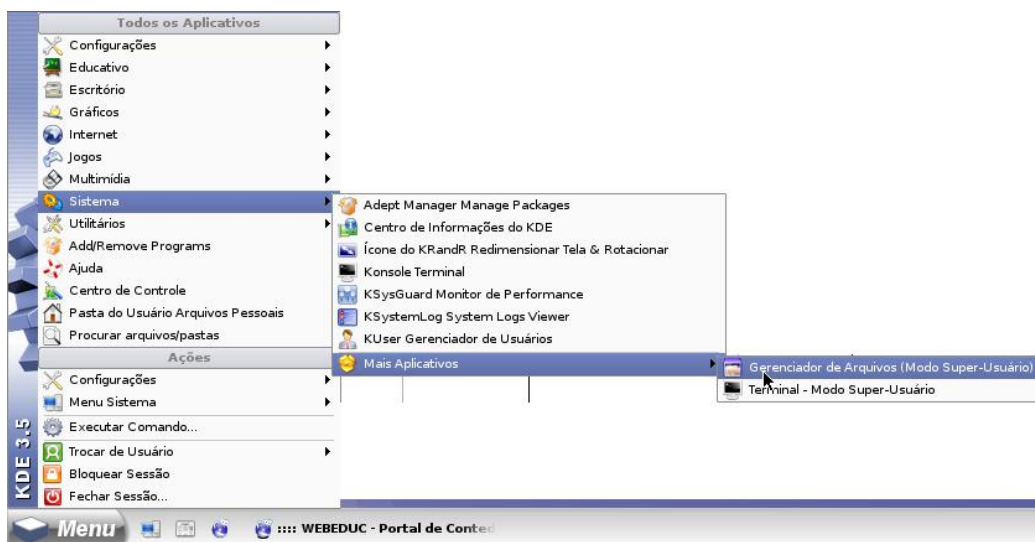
Todos os Aplicativos
Configurações
Educativo
Escritório
Gráficos
Internet
Jogos
Multimídia
Sistema
Utilitários
Add/Remove Programs
Ajuda
Centro de Controle
Pasta do Usuário Arquivos Pessoais
Procurar arquivos/pastas
Ações
Configurações
Menu Sistema
Executar Comando...
Trocar de Usuário
Bloquear Sessão
Fechar Sessão...

KDE 3.5

Adept Manager Manage Packages
Centro de Informações do KDE
Ícone do KRandR Redimensionar Tela & Rotacionar
Konsole Terminal
KSysGuard Monitor de Performance
KSystemLog System Logs Viewer
KUser Gerenciador de Usuários
Mais Aplicativos

Gerenciador de Arquivos (Modo Super-Usuário)
Terminal - Modo Super-Usuário

Menu
:::: WEBEDUC - Portal de Conte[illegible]